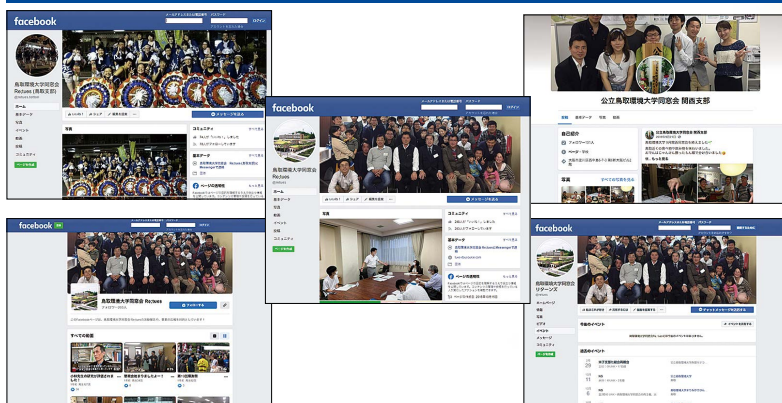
facebook

メールアドレスまたは電話番号 パスワード ログイン

鳥取環境大学同窓会 Recives（鳥取支部）

ホーム
基本データ
写真
イベント
動画
投稿
コミュニティ

写真

コミュニティ

基本データ

ページの透明性

メッセージを送る

facebook

メールアドレスまたは電話番号 パスワード ログイン

鳥取環境大学同窓会 Recives

ホーム
基本データ
写真
イベント
動画
投稿
コミュニティ

写真

コミュニティ

基本データ

ページの透明性

メッセージを送る

公立鳥取環境大学同窓会 関西支部

自己紹介

写真

facebook

鳥取環境大学同窓会 Recives

すべての動画

facebook

メールアドレスまたは電話番号 パスワード ログイン

鳥取環境大学同窓会 リビーブス

ホーム
基本データ
写真
イベント
動画
投稿
コミュニティ

今後のイベント

過去のイベント